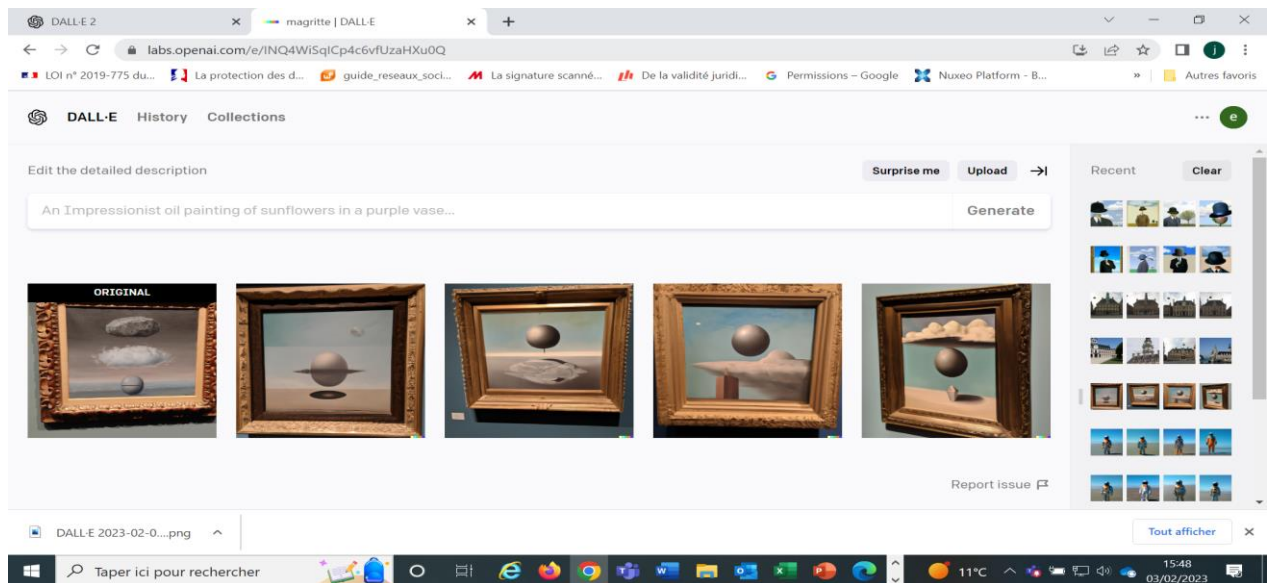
DALL·E 2
magritte | DALL·E
labs.openai.com/e/lNQ4WiSqlCp4c6vfUzaHXu0Q
LOI n° 2019-775 du...
La protection des d...
guide_reseaux_soci...
La signature scanné...
De la validité juridi...
Permissions – Google
Nuxeo Platform - B...
»
Autres favoris

DALL·E History Collections

Edit the detailed description
Surprise me
Upload
An Impressionist oil painting of sunflowers in a purple vase...
Generate

ORIGINAL

Report issue

Recent
Clear

DALL·E 2023-02-0....png
Tout afficher

Taper ici pour rechercher
11°C
15:48
03/02/2023